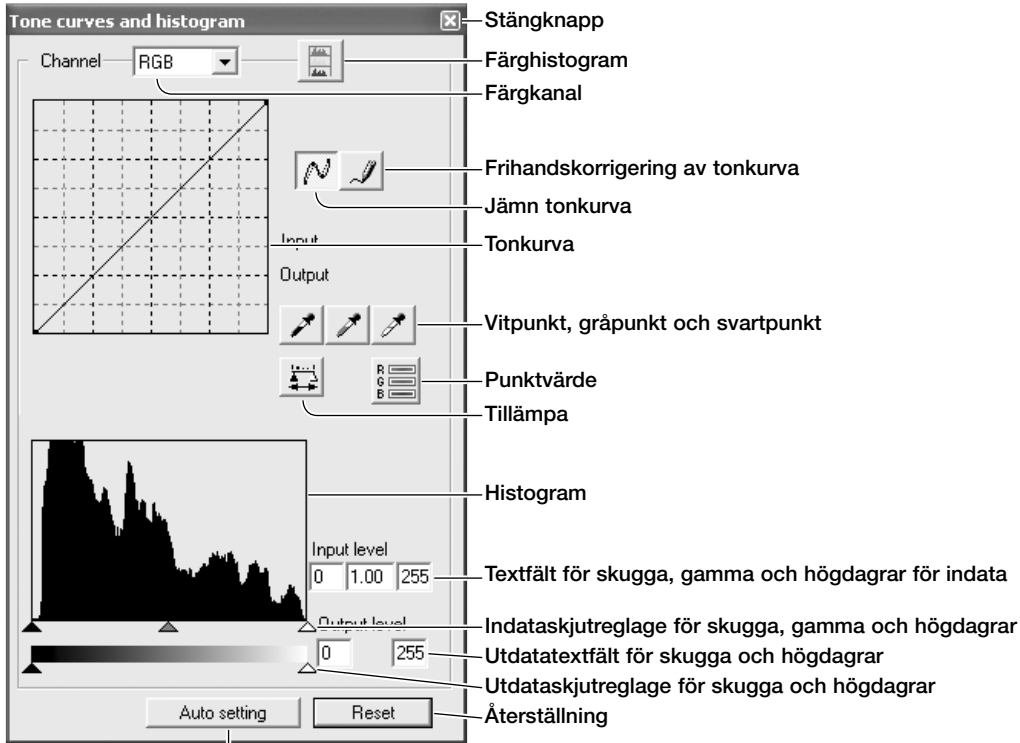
Tone curves and histogram

Channel RGB

Input

Output

Input level
0 1.00 255

Output level
0 255

Auto setting Reset

Stängknapp
Färghistogram
Färgkanal
Frihandskorrigering av tonkurva
Jämn tonkurva
Tonkurva
Vitpunkt, gråpunkt och svartpunkt
Punktvärde
Tillämpa
Histogram
Textfält för skugga, gamma och högdagrar för indata
Indataskjutreglage för skugga, gamma och högdagrar
Utdatatextfält för skugga och högdagrar
Utdataskjutreglage för skugga och högdagrar
Återställning